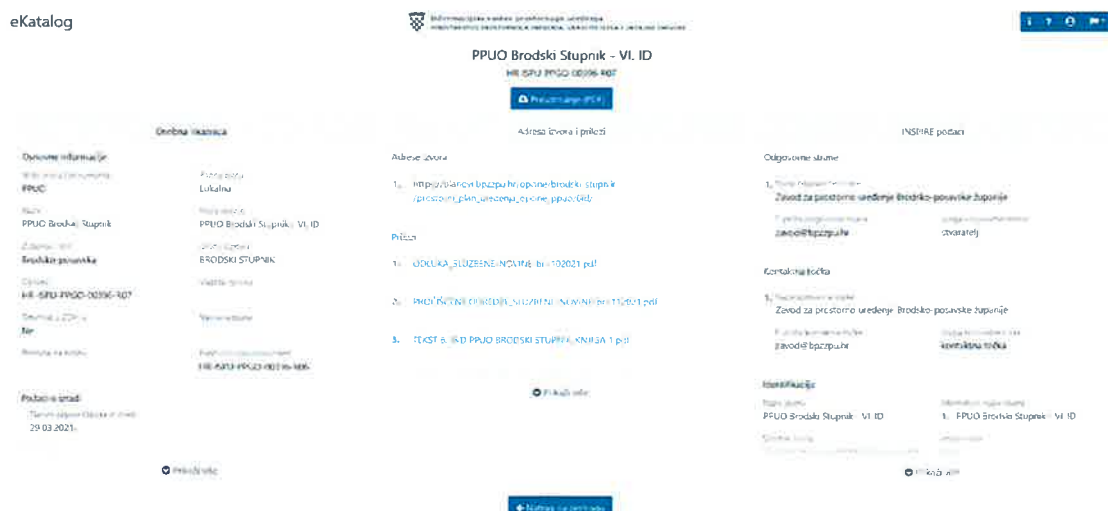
eKatalog

Informacijski sustav prostornog uređenja
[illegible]

PPUO Brodski Stupnik - VI. ID
HR-ISPU-PPGO-00396-R07

Preuzimanje (PDF)

Osnovna ikasnica

Osnovne informacije

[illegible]
PPUO

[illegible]
Lokalna

Naziv
PPUO Brodski Stupnik

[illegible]
PPUO Brodski Stupnik - VI. ID

Županija
Brodsko-posavska

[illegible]
BRODSKI STUPNIK

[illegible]
HR-ISPU-PPGO-00396-R07

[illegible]

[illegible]
Ne

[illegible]

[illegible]

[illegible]
HR-ISPU-PPGO-00396-R06

Podaci o izradi
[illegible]
29.03.2021.

Prikaži više

Adresa izvora i prilozi

Adrese izvora

1. https://planovi.bpzzpu.hr/opcine/brodski_stupnik/prostorni_plan_uredenja_opcine_ppuo/6id/

Prilozi

1. ODLUKA_SLUZBENE NOVINE br. 102021.pdf

2. PROČIŠĆENI ODREDBI_SLUZBENE NOVINE br. 112021.pdf

3. TEKST 6. IKD PPUO BRODSKI STUPNIK KNJIGA 1.pdf

Prikaži više

INSPIRE podaci

Odgovorne strane

1. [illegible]
Zavod za prostorno uređenje Brodsko-posavske županije
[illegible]
zavod@bpzzpu.hr
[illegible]
stvaratelj

Kontaktna točka

1. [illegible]
Zavod za prostorno uređenje Brodsko-posavske županije
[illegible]
zavod@bpzzpu.hr
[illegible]
kontaktna točka

Identifikacija

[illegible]
PPUO Brodski Stupnik - VI. ID

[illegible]
1. PPUO Brodski Stupnik - VI. ID

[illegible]

Prikaži više

Natrag na pretragu